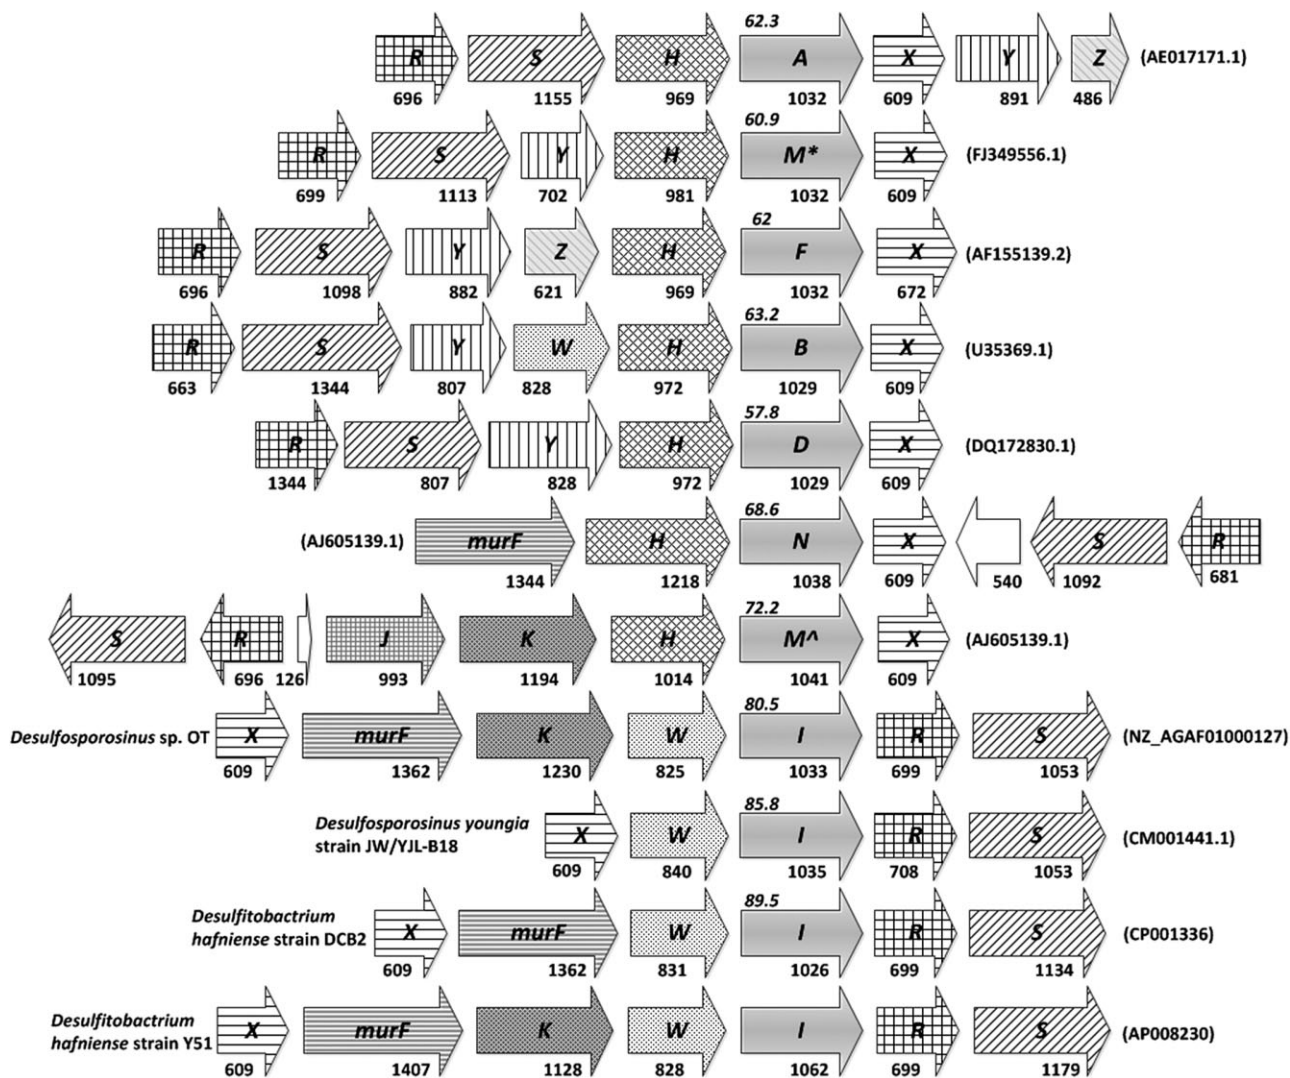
62.3
R S H A X Y Z (AE017171.1)
696 1155 969 1032 609 891 486

60.9
R S Y H M* X (FJ349556.1)
699 1113 702 981 1032 609

62
R S Y Z H F X (AF155139.2)
696 1098 882 621 969 1032 672

63.2
R S Y W H B X (U35369.1)
663 1344 807 828 972 1029 609

57.8
R S Y H D X (DQ172830.1)
1344 807 828 972 1029 609

68.6
(AJ605139.1) murF H N X S R
1344 1218 1038 609 540 1092 681

72.2
S R J K H M^ X (AJ605139.1)
1095 696 126 993 1194 1014 1041 609

80.5
*Desulfosporosinus* sp. OT X murF K W I R S (NZ_AGAF01000127)
609 1362 1230 825 1033 699 1053

85.8
*Desulfosporosinus youngia* strain JW/YJL-B18 X W I R S (CM001441.1)
609 840 1035 708 1053

89.5
*Desulfitobactrium hafniense* strain DCB2 X murF W I R S (CP001336)
609 1362 831 1026 699 1134

*Desulfitobactrium hafniense* strain Y51 X murF K W I R S (AP008230)
609 1407 1128 828 1062 699 1179